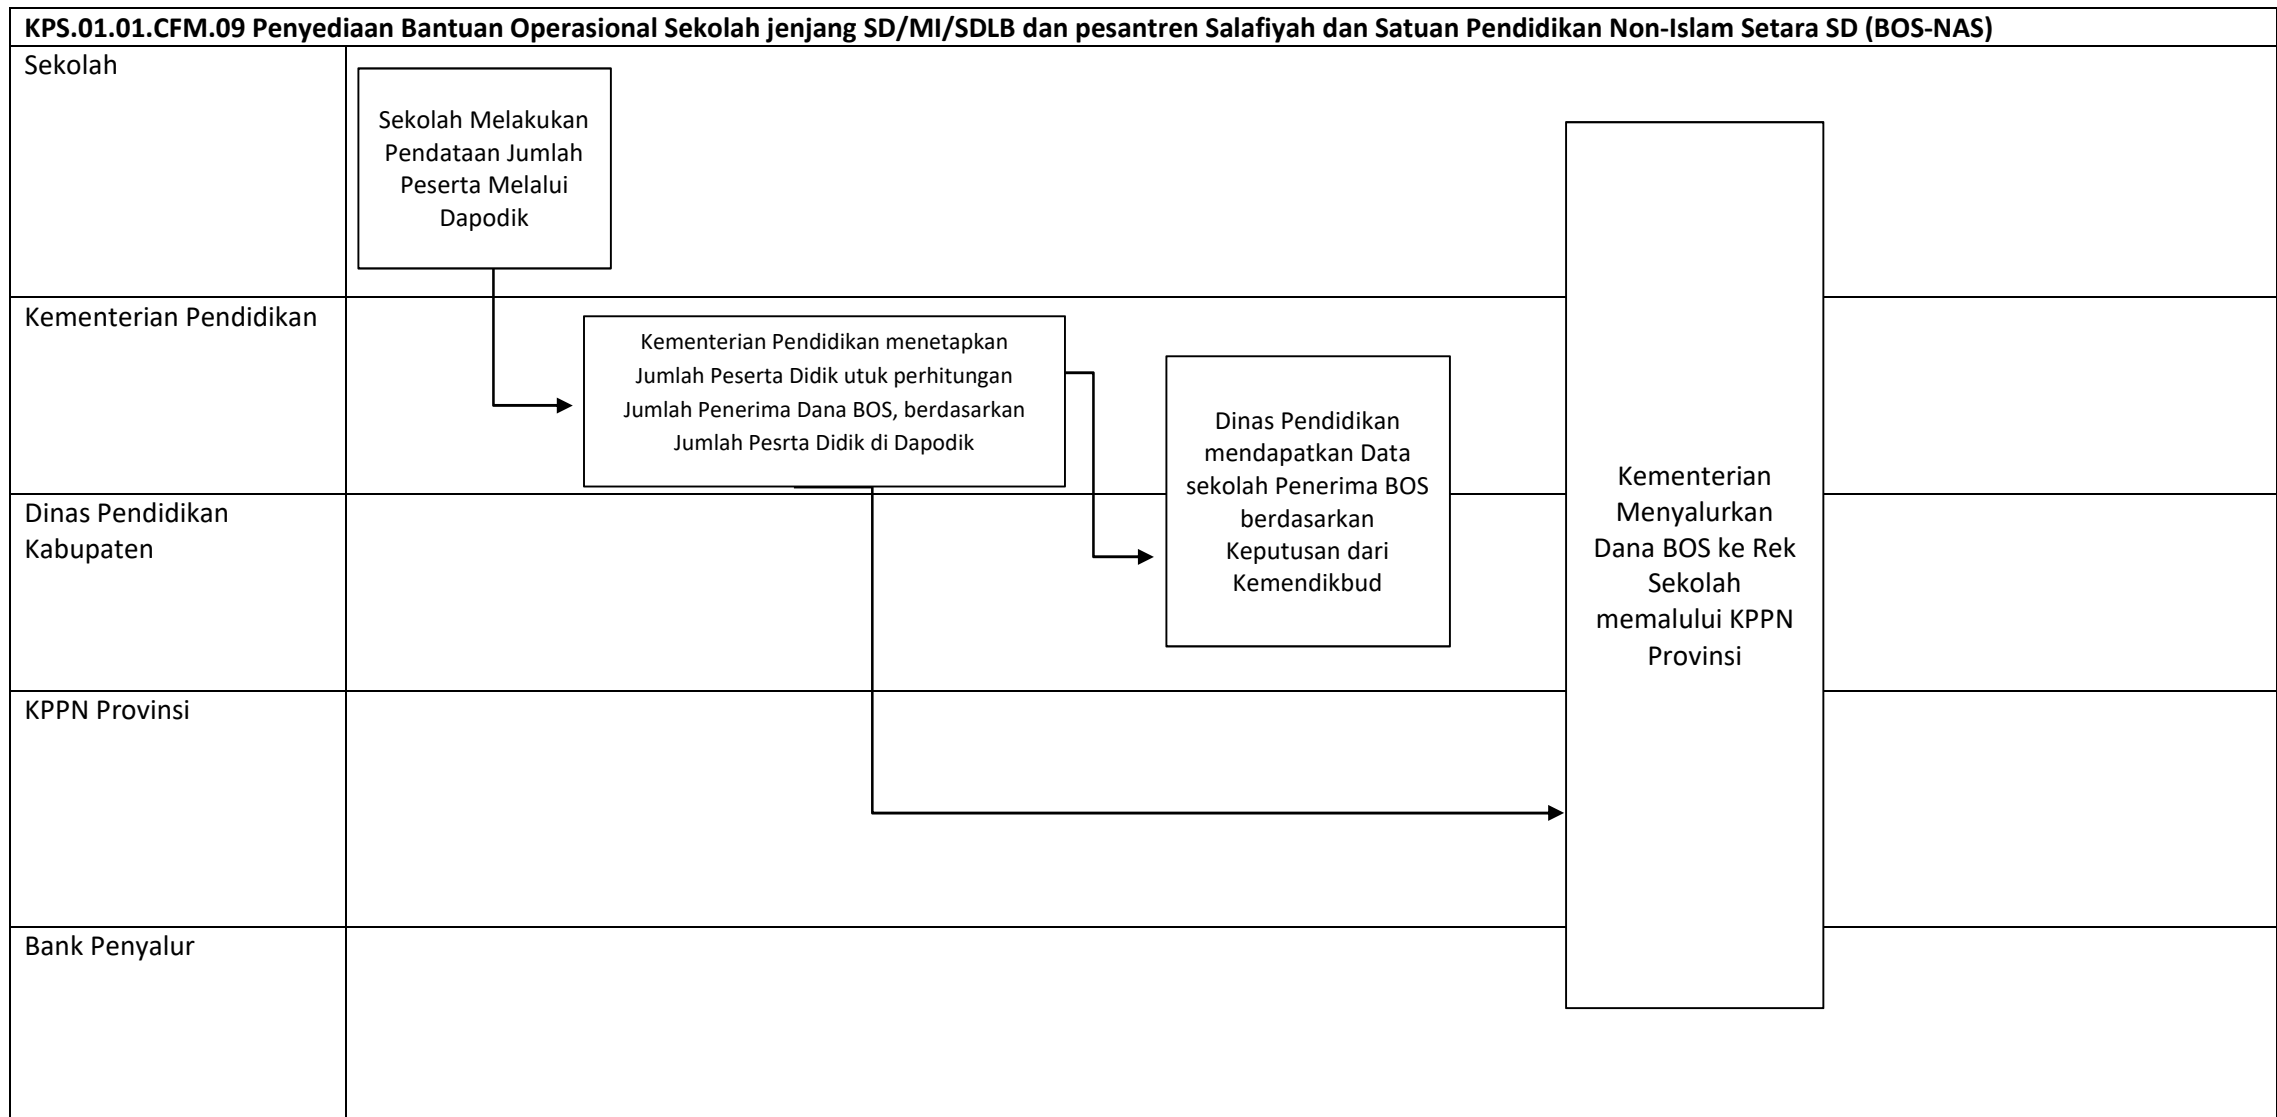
KPS.01.01.CFM.09 Penyediaan Bantuan Operasional Sekolah jenjang SD/MI/SDLB dan pesantren Salafiyah dan Satuan Pendidikan Non-Islam Setara SD (BOS-NAS)

Sekolah

Sekolah Melakukan Pendataan Jumlah Peserta Melalui Dapodik

Kementerian Pendidikan

Kementerian Pendidikan menetapkan Jumlah Peserta Didik utuk perhitungan Jumlah Penerima Dana BOS, berdasarkan Jumlah Pesrta Didik di Dapodik

Dinas Pendidikan mendapatkan Data sekolah Penerima BOS berdasarkan Keputusan dari Kemendikbud

Kementerian Menyalurkan Dana BOS ke Rek Sekolah memalului KPPN Provinsi

Dinas Pendidikan Kabupaten

KPPN Provinsi

Bank Penyalur